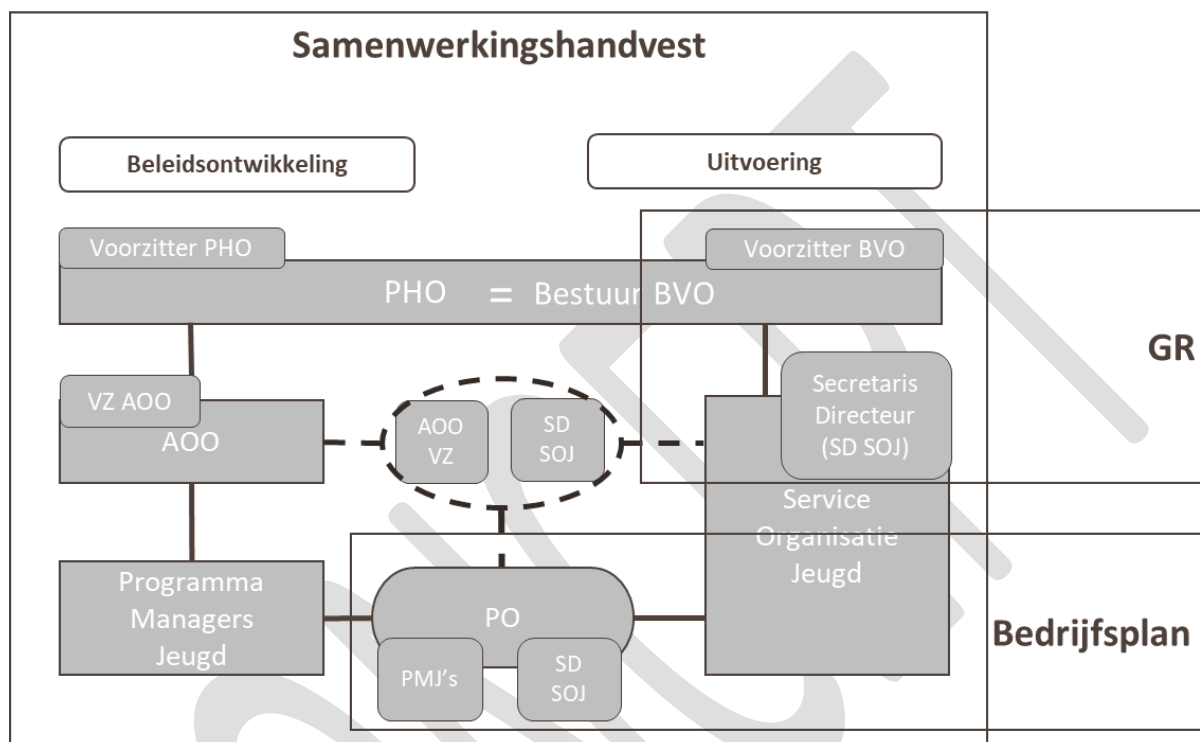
Samenwerkingshandvest

Beleidsontwikkeling

Uitvoering

Voorzitter PHO

Voorzitter BVO

PHO = Bestuur BVO

GR

VZ AOO

AOO

AOO VZ

SD SOJ

Secretaris Directeur (SD SOJ)

Service Organisatie Jeugd

Programma Managers Jeugd

PO

PMJ's

SD SOJ

Bedrijfsplan